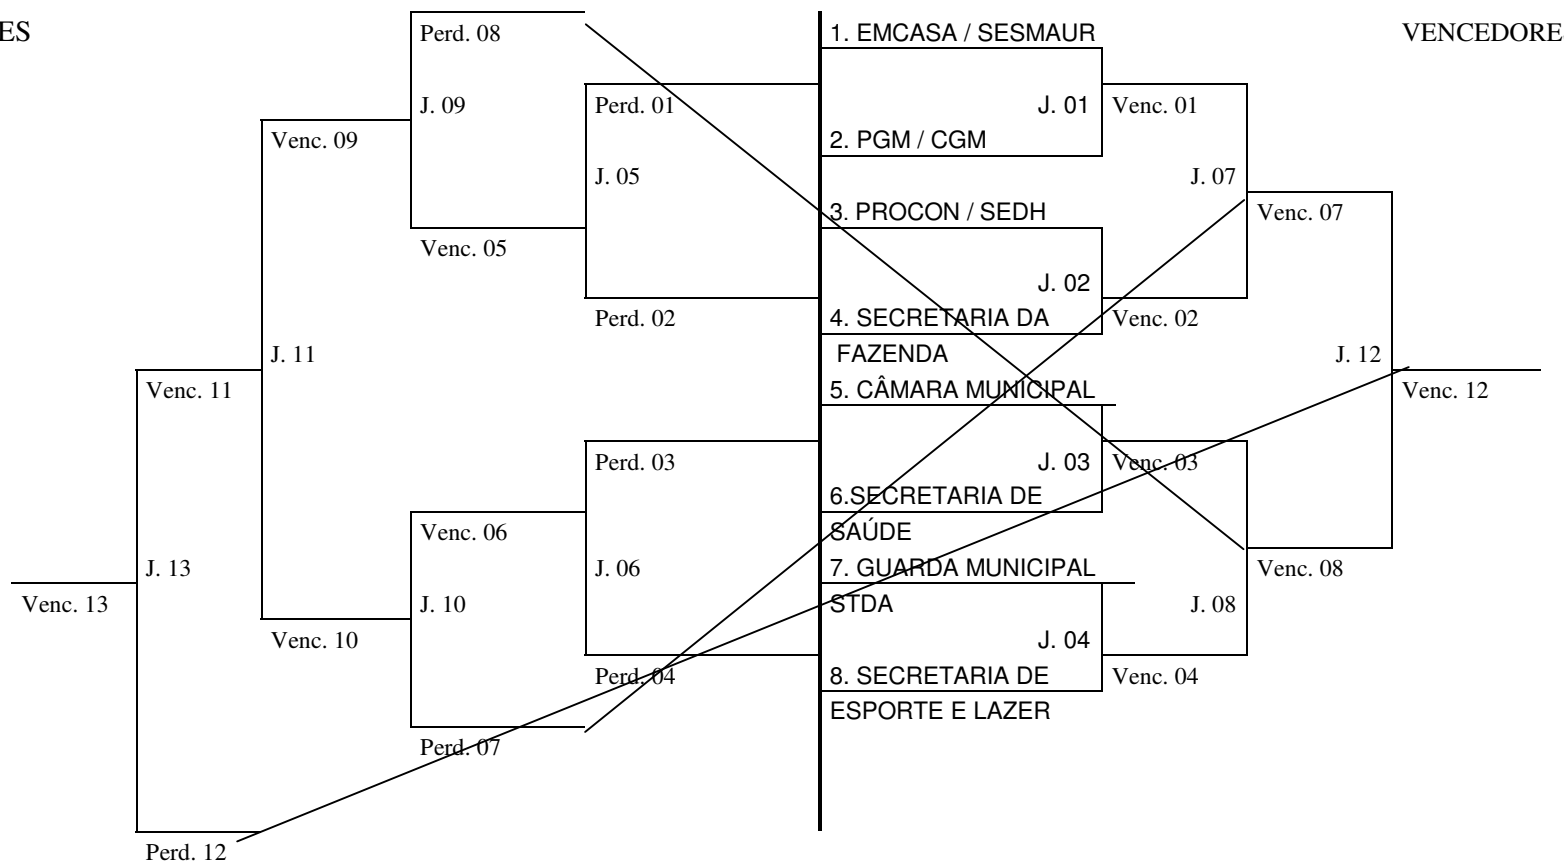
ES

Perd. 08

J. 09

Venc. 09

Perd. 01

J. 05

Venc. 05

Perd. 02

J. 11

Venc. 11

Perd. 03

Venc. 06

J. 13

J. 06

Venc. 13

J. 10

Venc. 10

Perd. 04

Perd. 07

Perd. 12

1. EMCASA / SESMAUR

J. 01

2. PGM / CGM

3. PROCON / SEDH

J. 02

4. SECRETARIA DA FAZENDA

5. CÂMARA MUNICIPAL

J. 03

6.SECRETARIA DE SAÚDE

7. GUARDA MUNICIPAL STDA

J. 04

8. SECRETARIA DE ESPORTE E LAZER

VENCEDORE

Venc. 01

J. 07

Venc. 07

Venc. 02

J. 12

Venc. 12

Venc. 03

Venc. 08

J. 08

Venc. 04